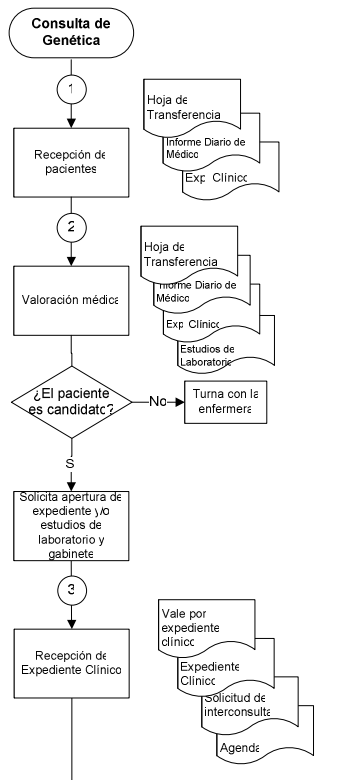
Consulta de Genética

1

Hoja de Transferencia

Informe Diario de Médico

Exp. Clínico

Recepción de pacientes

2

Hoja de Transferencia

Informe Diario de Médico

Exp. Clínico

Estudios de Laboratorio

Valoración médica

¿El paciente es candidato?

No

Turna con la enfermera

Si

Solicita apertura de expediente y/o estudios de laboratorio y gabinete

3

Vale por expediente clínico

Expediente Clínico

Solicitud de interconsulta

Agenda

Recepción de Expediente Clínico